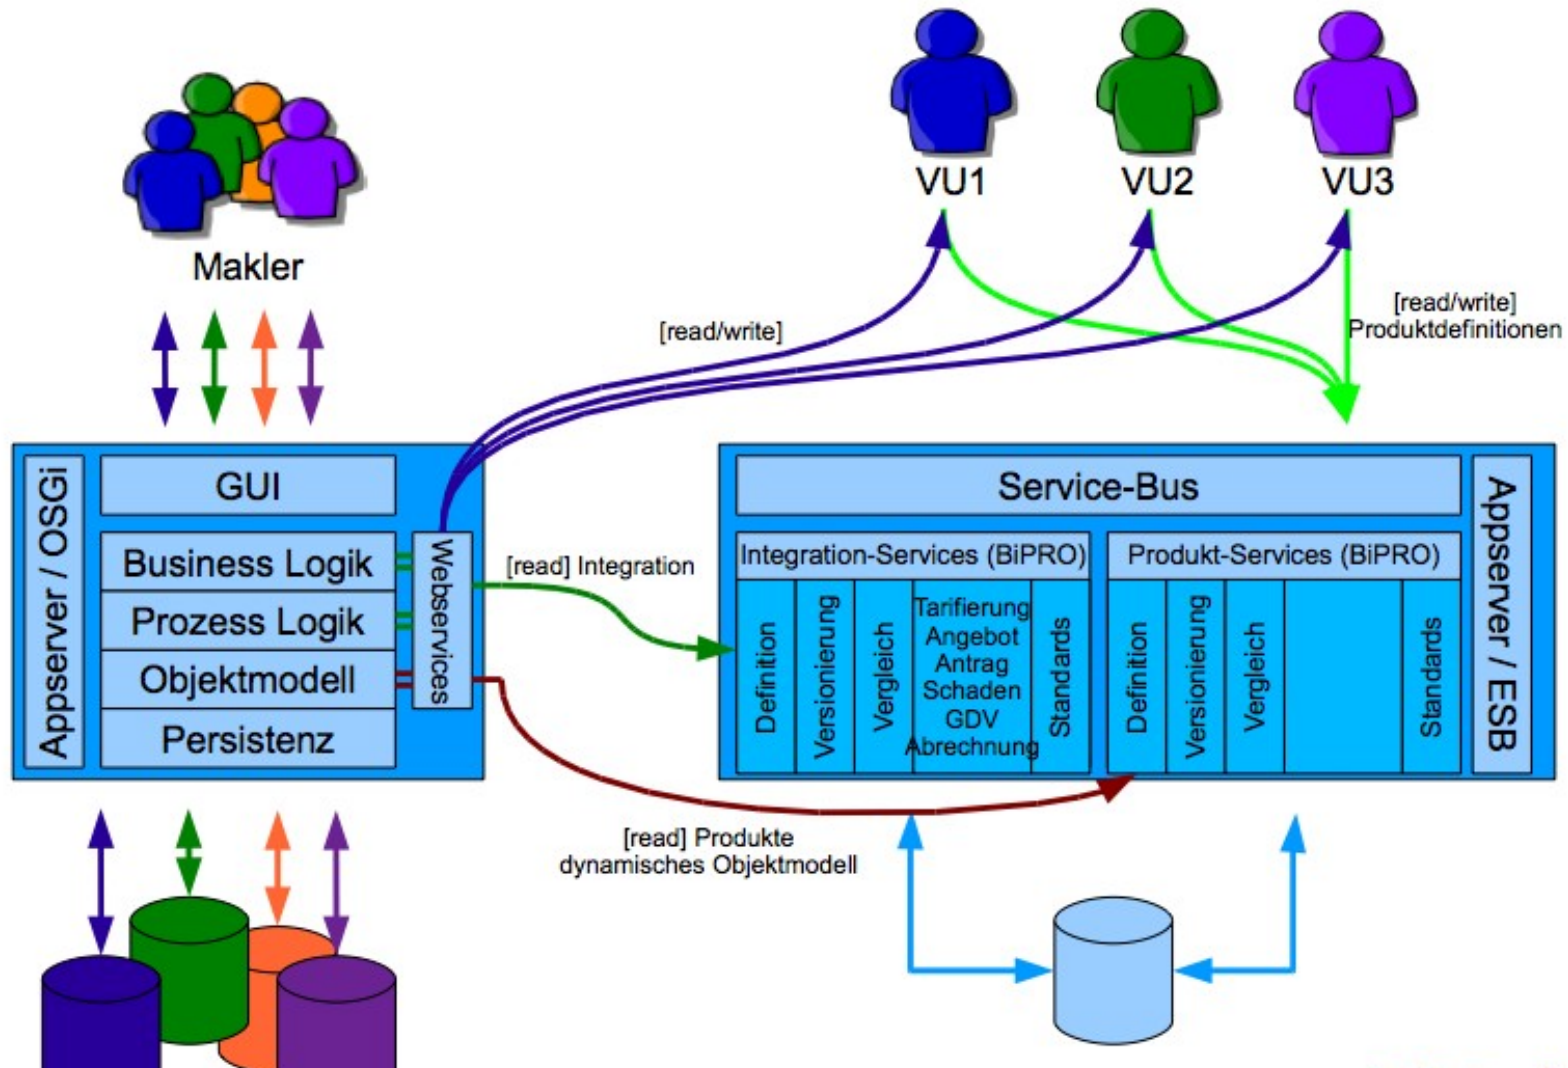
Makler

VU1
VU2
VU3

[read/write]

[read/write]
Produktdefinitionen

Appserver / OSGi

GUI
Business Logik
Prozess Logik
Objektmodell
Persistenz

Webservices

[read] Integration

Service-Bus

Integration-Services (BiPRO)

Definition
Versionierung
Vergleich
Tarifierung
Angebot
Antrag
Schaden
GDV
Abrechnung
Standards

Produkt-Services (BiPRO)

Definition
Versionierung
Vergleich
Standards

Appserver / ESB

[read] Produkte
dynamisches Objektmodell